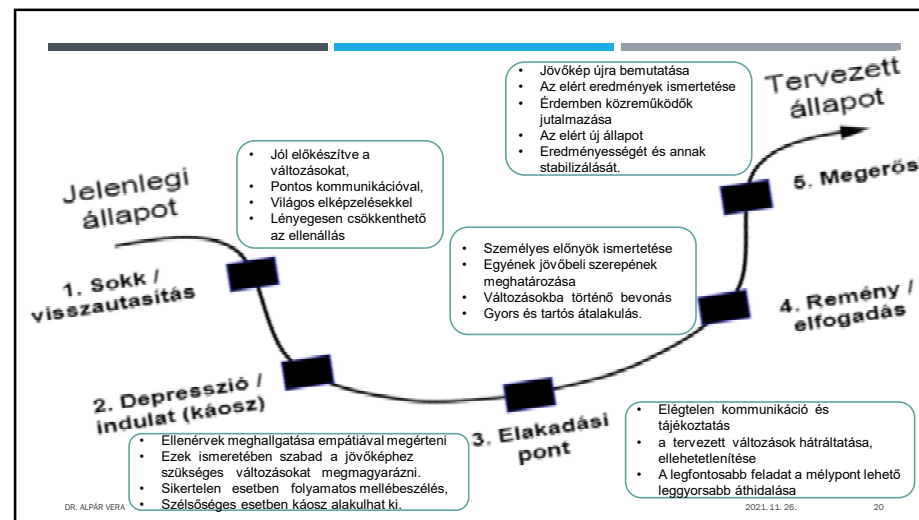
Jelenlegi állapot

Tervezett állapot

• Jövőkép újra bemutatása
• Az elért eredmények ismertetése
• Érdemben közreműködők jutalmazása
• Az elért új állapot
• Eredményességét és annak stabilizálását.

• Jól előkészítve a változásokat,
• Pontos kommunikációval,
• Világos elképzelésekkel
• Lényegesen csökkenthető az ellenállás

5. Megerős

• Személyes előnyök ismertetése
• Egyének jövőbeli szerepének meghatározása
• Változásokba történő bevonás
• Gyors és tartós átalakulás.

1. Sokk / visszautasítás

4. Remény / elfogadás

2. Depresszió / indulat (káosz)

3. Elakadási pont

• Ellenérvek meghallgatása empátiával megérteni
• Ezek ismeretében szabad a jövőképhez szükséges változásokat megmagyarázni.
• Sikertelen esetben folyamatos mellébeszélés,
• Szélsőséges esetben káosz alakulhat ki.

• Elégtelen kommunikáció és tájékoztatás
• a tervezett változások hátráltatása, ellehetetlenítése
• A legfontosabb feladat a mélypont lehető leggyorsabb áthidalása

DR. ALPÁR VERA

2021. 11. 26.

20